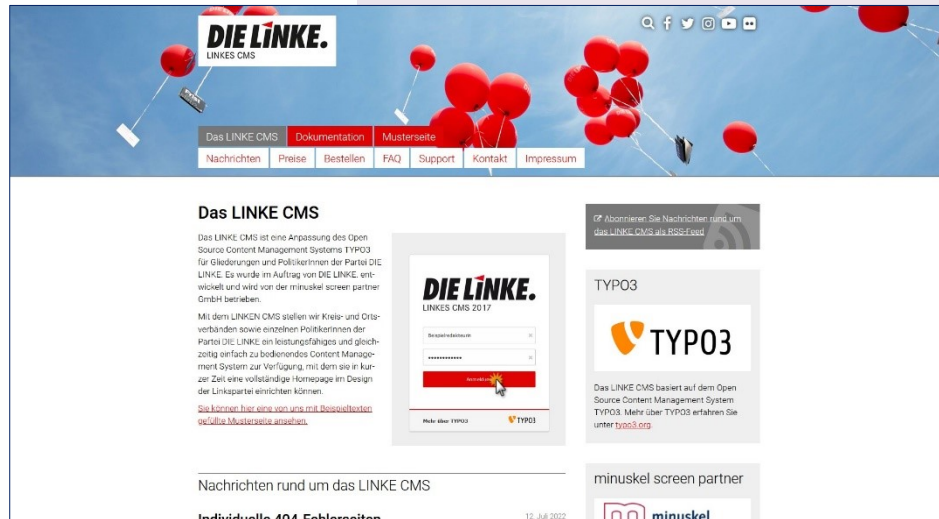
DIE LINKE.
LINKES CMS

Das LINKE CMS | Dokumentation | Musterseite
Nachrichten | Preise | Bestellen | FAQ | Support | Kontakt | Impressum

Das LINKE CMS

Das LINKE CMS ist eine Anpassung des Open Source Content Management Systems TYPO3 für Gliederungen und PolitikerInnen der Partei DIE LINKE. Es wurde im Auftrag von DIE LINKE. entwickelt und wird von der minuskel screen partner GmbH betrieben.

Mit dem LINKEN CMS stellen wir Kreis- und Ortsverbänden sowie einzelnen PolitikerInnen der Partei DIE LINKE ein leistungsfähiges und gleichzeitig einfach zu bedienendes Content Management System zur Verfügung, mit dem sie in kurzer Zeit eine vollständige Homepage im Design der Linkspartei einrichten können.

Sie können hier eine von uns mit Beispieltexten gefüllte Musterseite ansehen.

DIE LINKE.
LINKES CMS 2017
Benutzername
••••••••••••
Anmelden
Mehr über TYPO3
TYPO3

Abonnieren Sie Nachrichten rund um das LINKE CMS als RSS-Feed

TYPO3

TYPO3

Das LINKE CMS basiert auf dem Open Source Content Management System TYPO3. Mehr über TYPO3 erfahren Sie unter typo3.org.

minuskel screen partner

minuskel

Nachrichten rund um das LINKE CMS

Individuelle 404-Fehlerseiten
12. Juli 2022